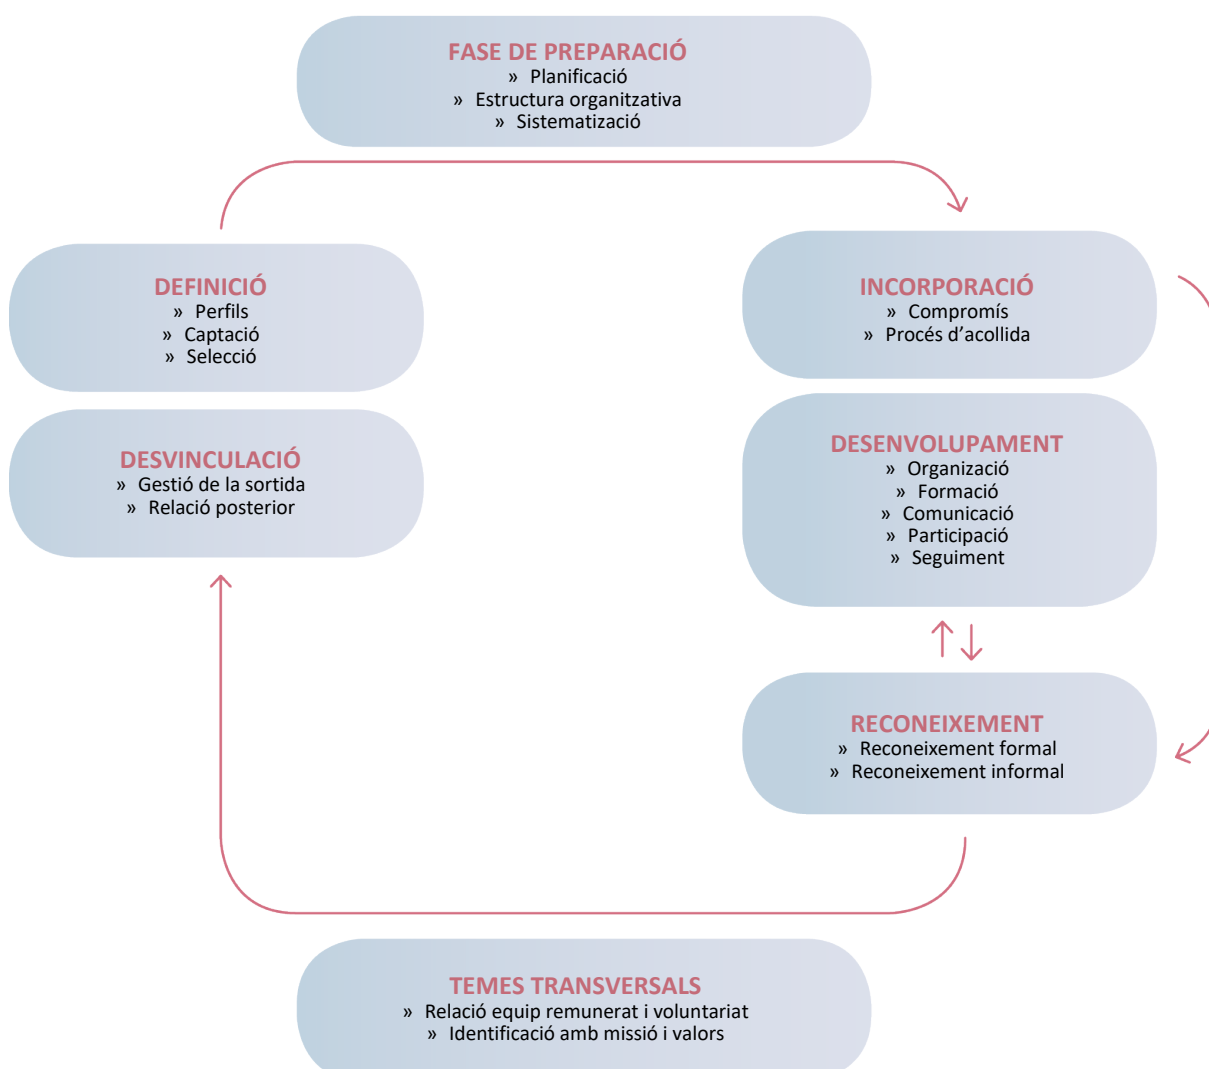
FASE DE PREPARACIÓ
» Planificació
» Estructura organitzativa
» Sistematizació

DEFINICIÓ
» Perfils
» Captació
» Selecció

DESVINCULACIÓ
» Gestió de la sortida
» Relació posterior

INCORPORACIÓ
» Compromís
» Procés d'acollida

DESENVOLUPAMENT
» Organizació
» Formació
» Comunicació
» Participació
» Seguiment

RECONEIXEMENT
» Reconeixement formal
» Reconeixement informal

TEMES TRANSVERSALS
» Relació equip remunerat i voluntariat
» Identificació amb missió i valors